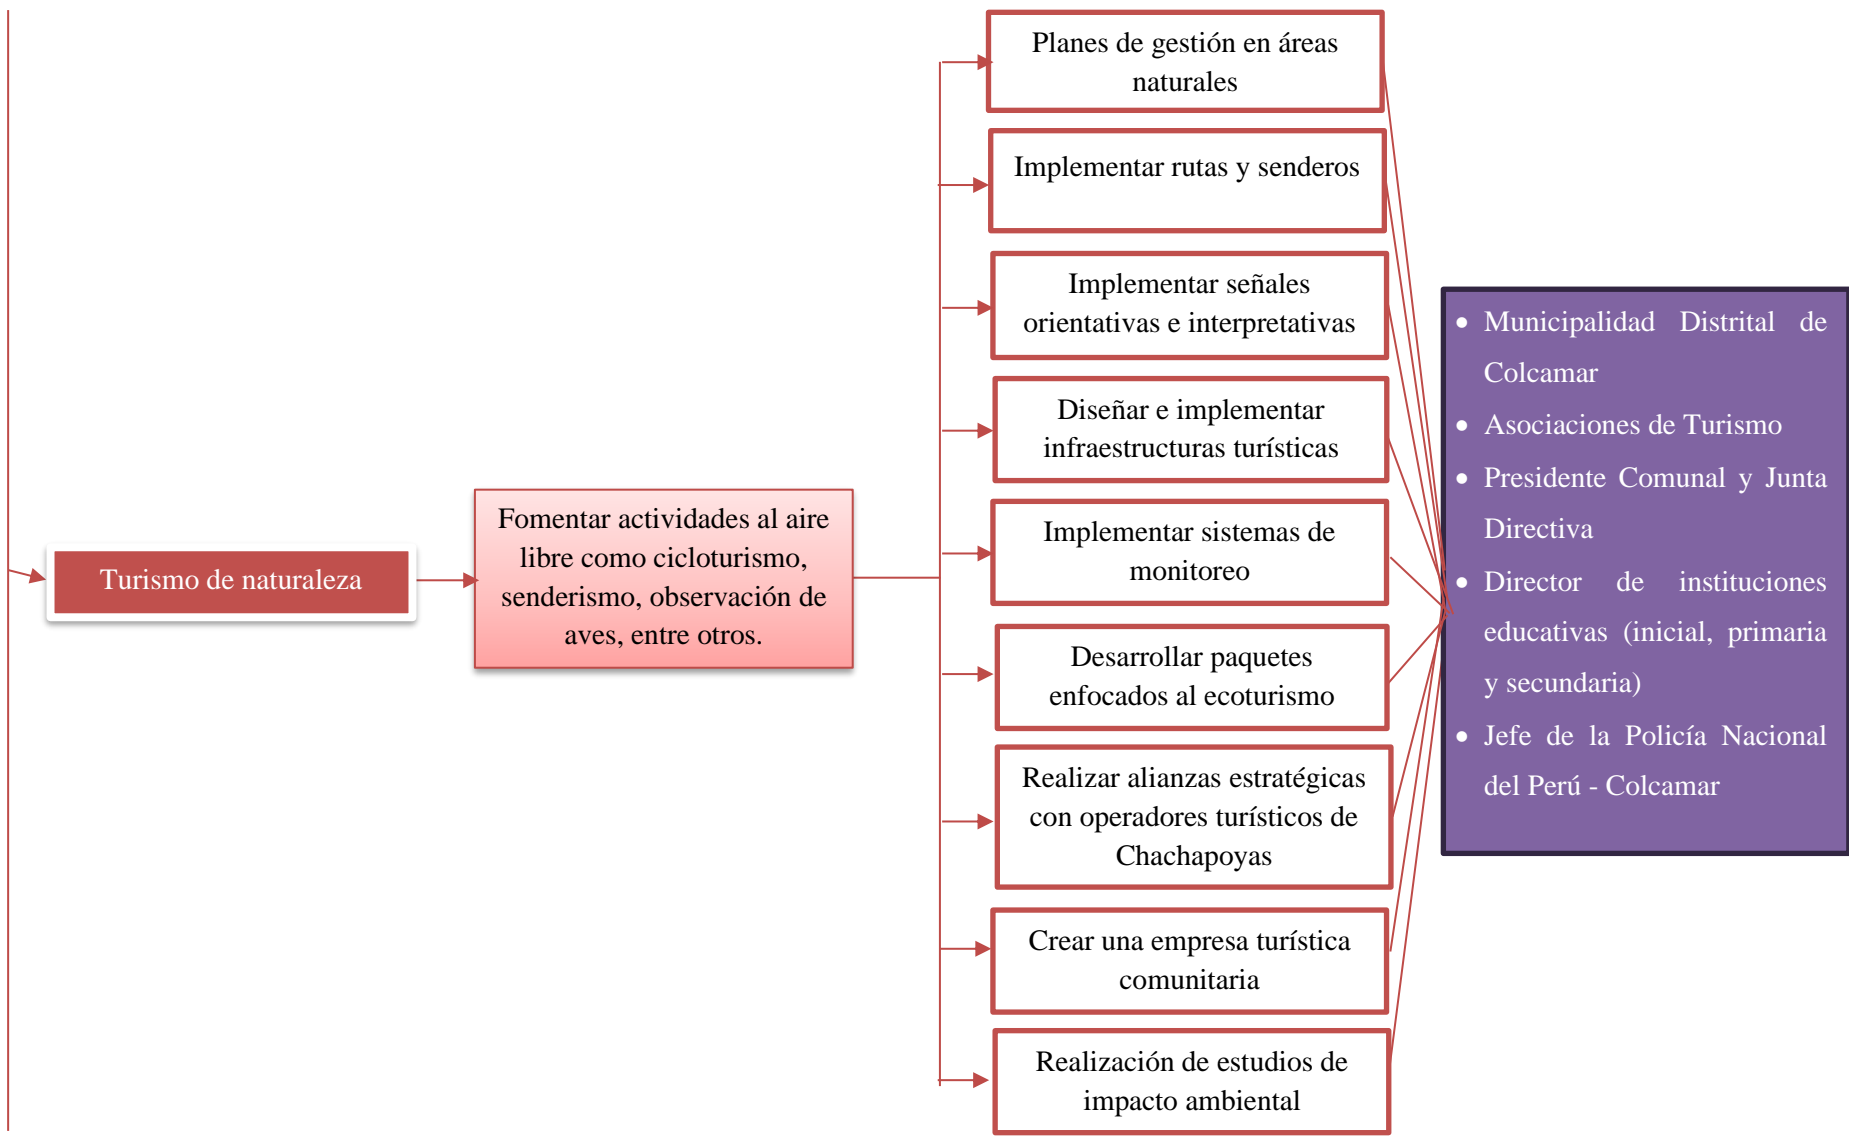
Turismo de naturaleza

Fomentar actividades al aire libre como cicloturismo, senderismo, observación de aves, entre otros.

Planes de gestión en áreas naturales

Implementar rutas y senderos

Implementar señales orientativas e interpretativas

Diseñar e implementar infraestructuras turísticas

Implementar sistemas de monitoreo

Desarrollar paquetes enfocados al ecoturismo

Realizar alianzas estratégicas con operadores turísticos de Chachapoyas

Crear una empresa turística comunitaria

Realización de estudios de impacto ambiental

- Municipalidad Distrital de Colcamar
- Asociaciones de Turismo
- Presidente Comunal y Junta Directiva
- Director de instituciones educativas (inicial, primaria y secundaria)
- Jefe de la Policía Nacional del Perú - Colcamar